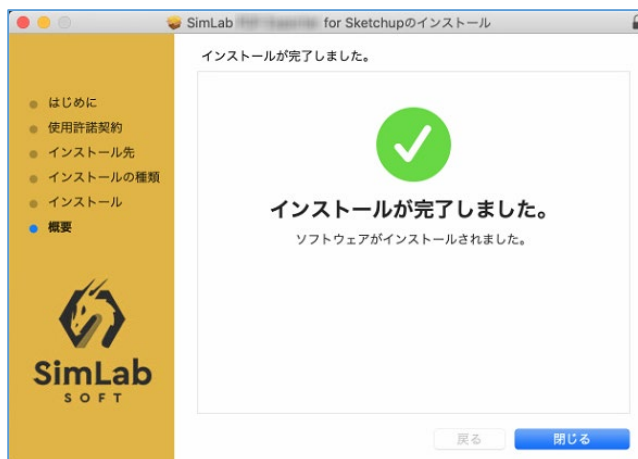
SimLab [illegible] for Sketchupのインストール

インストールが完了しました。

はじめに
使用許諾契約
インストール先
インストールの種類
インストール
概要

SimLab
SOFT

インストールが完了しました。

ソフトウェアがインストールされました。

戻る
閉じる